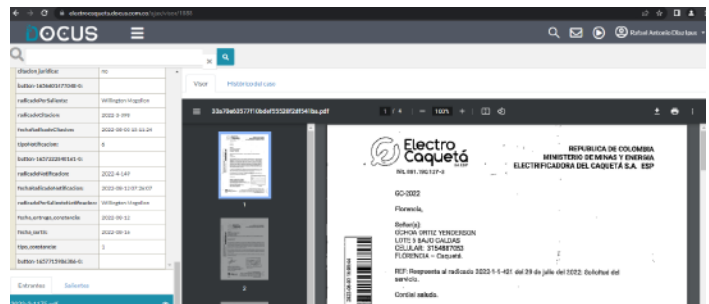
electrocaqueta.docus.com.co/ejecvisor/1898

DOCUS

Rafael Antonio Obutiaco

cllasdoc_juridica: no
button-1636603177048-0:
radicadoPorSalFiesta: Wilington Hogallon
radicadoVia: 2022-3-199
fechaRadFechaDoc: 2022-09-05 13:14:24
tipoNotificacion: 8
button-1657332840145-0:
radicadoNotificacion: 2022-4-149
fechaNotificacionNotificacion: 2022-09-12 07:26:57
radicadoPorSalNotificacion: Wilington Hogallon
fecha_entrega_constancia: 2022-09-12
fecha_corte: 2022-09-14
tipo_constancia: 1
button-1657715986386-0:

Entrantes Salientes

Visor Historial del caso

33a79e6357f10bdef55328f2df541ba.pdf

1 / 4 — 100% +

Electro Caquetá S.A. ESP

NIL 891.190.127-3

REPUBLICA DE COLOMBIA
MINISTERIO DE MINAS Y ENERGIA
ELECTRIFICADORA DEL CAQUETÁ S.A. ESP

GC-2022

Florencia,

Señor(a):
OCHOA ORTIZ YENDERSON
LOTE 3 BAJO CALDAS
CELULAR: 3154887093
FLORENCIA – Caquetá.

REF: Respuesta al radicado 2022-1-1-421 del 29 de julio del 2022. Solicitud del servicio.

Cordial saludo.

1

2